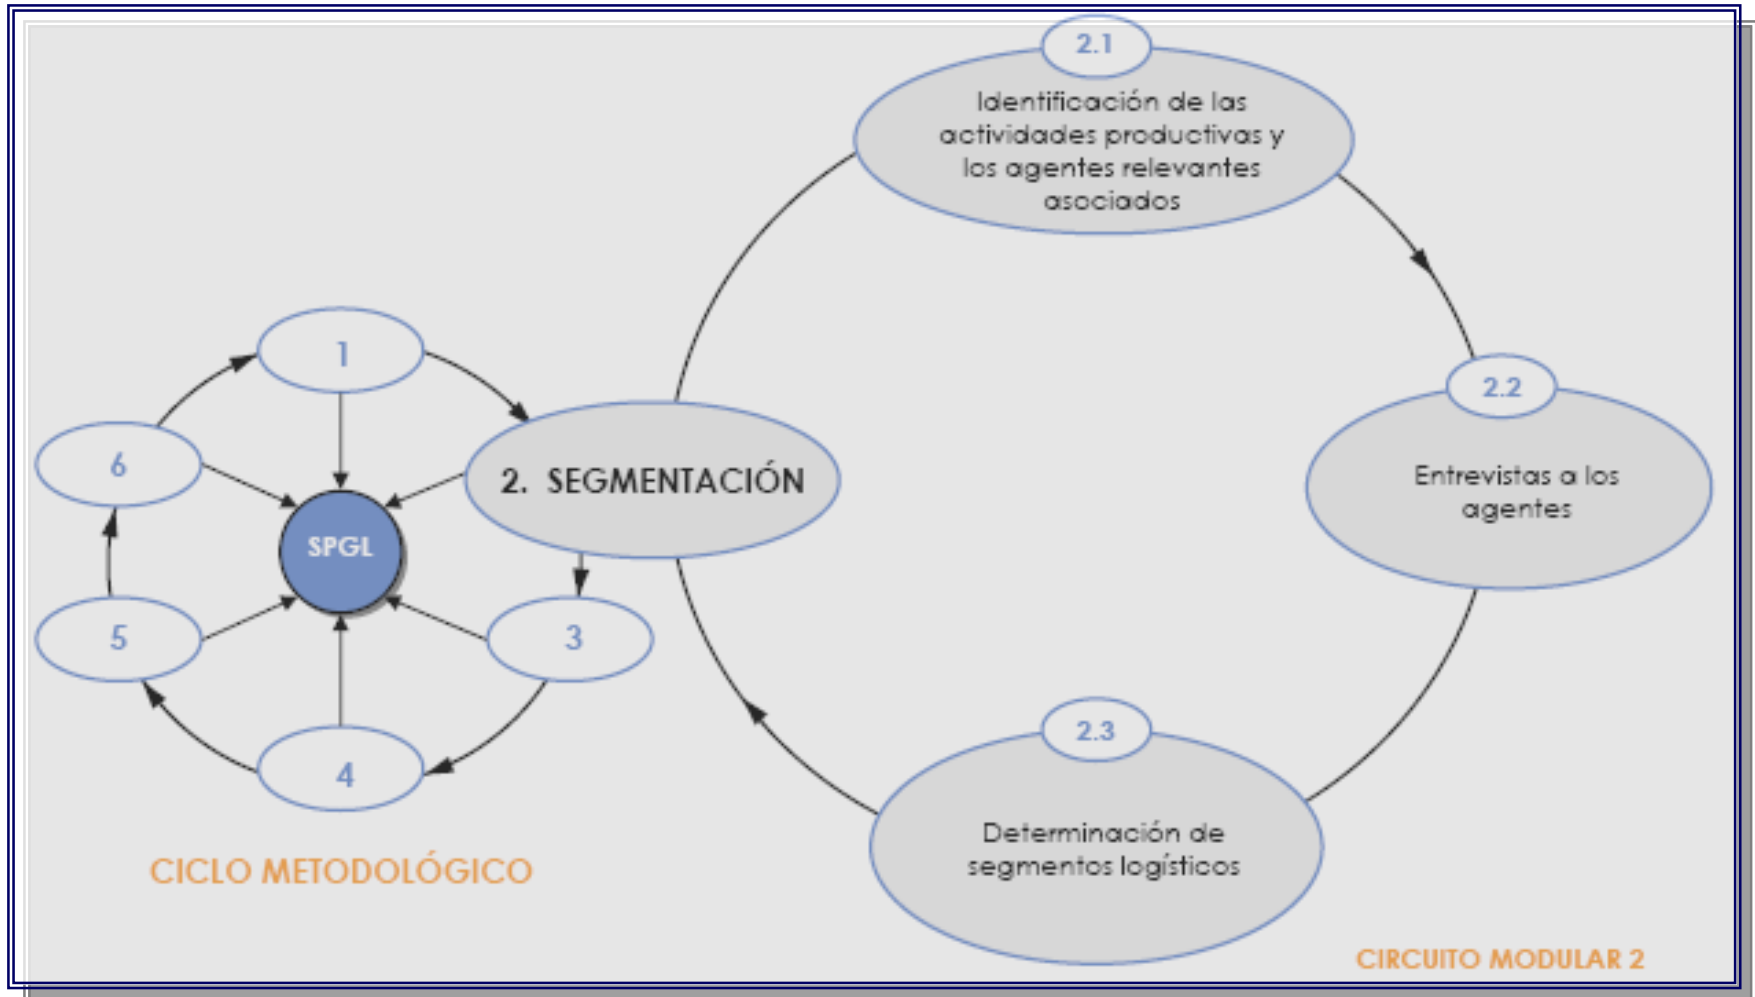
2.1

Identificación de las actividades productivas y los agentes relevantes asociados

1

6

2. SEGMENTACIÓN

SPGL

5

3

4

2.2

Entrevistas a los agentes

2.3

Determinación de segmentos logísticos

CICLO METODOLÓGICO

CIRCUITO MODULAR 2